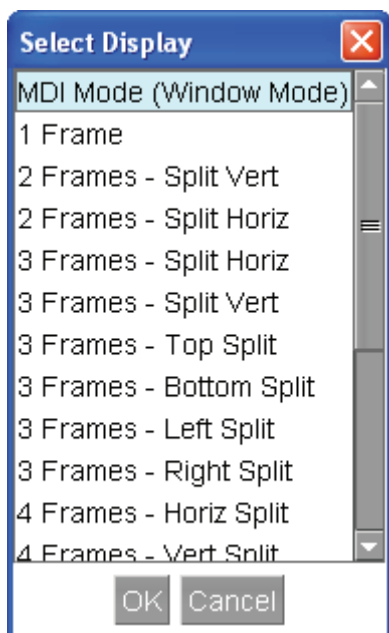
Select Display

MDI Mode (Window Mode)
1 Frame
2 Frames - Split Vert
2 Frames - Split Horiz
3 Frames - Split Horiz
3 Frames - Split Vert
3 Frames - Top Split
3 Frames - Bottom Split
3 Frames - Left Split
3 Frames - Right Split
4 Frames - Horiz Split
4 Frames - Vert Split

OK Cancel